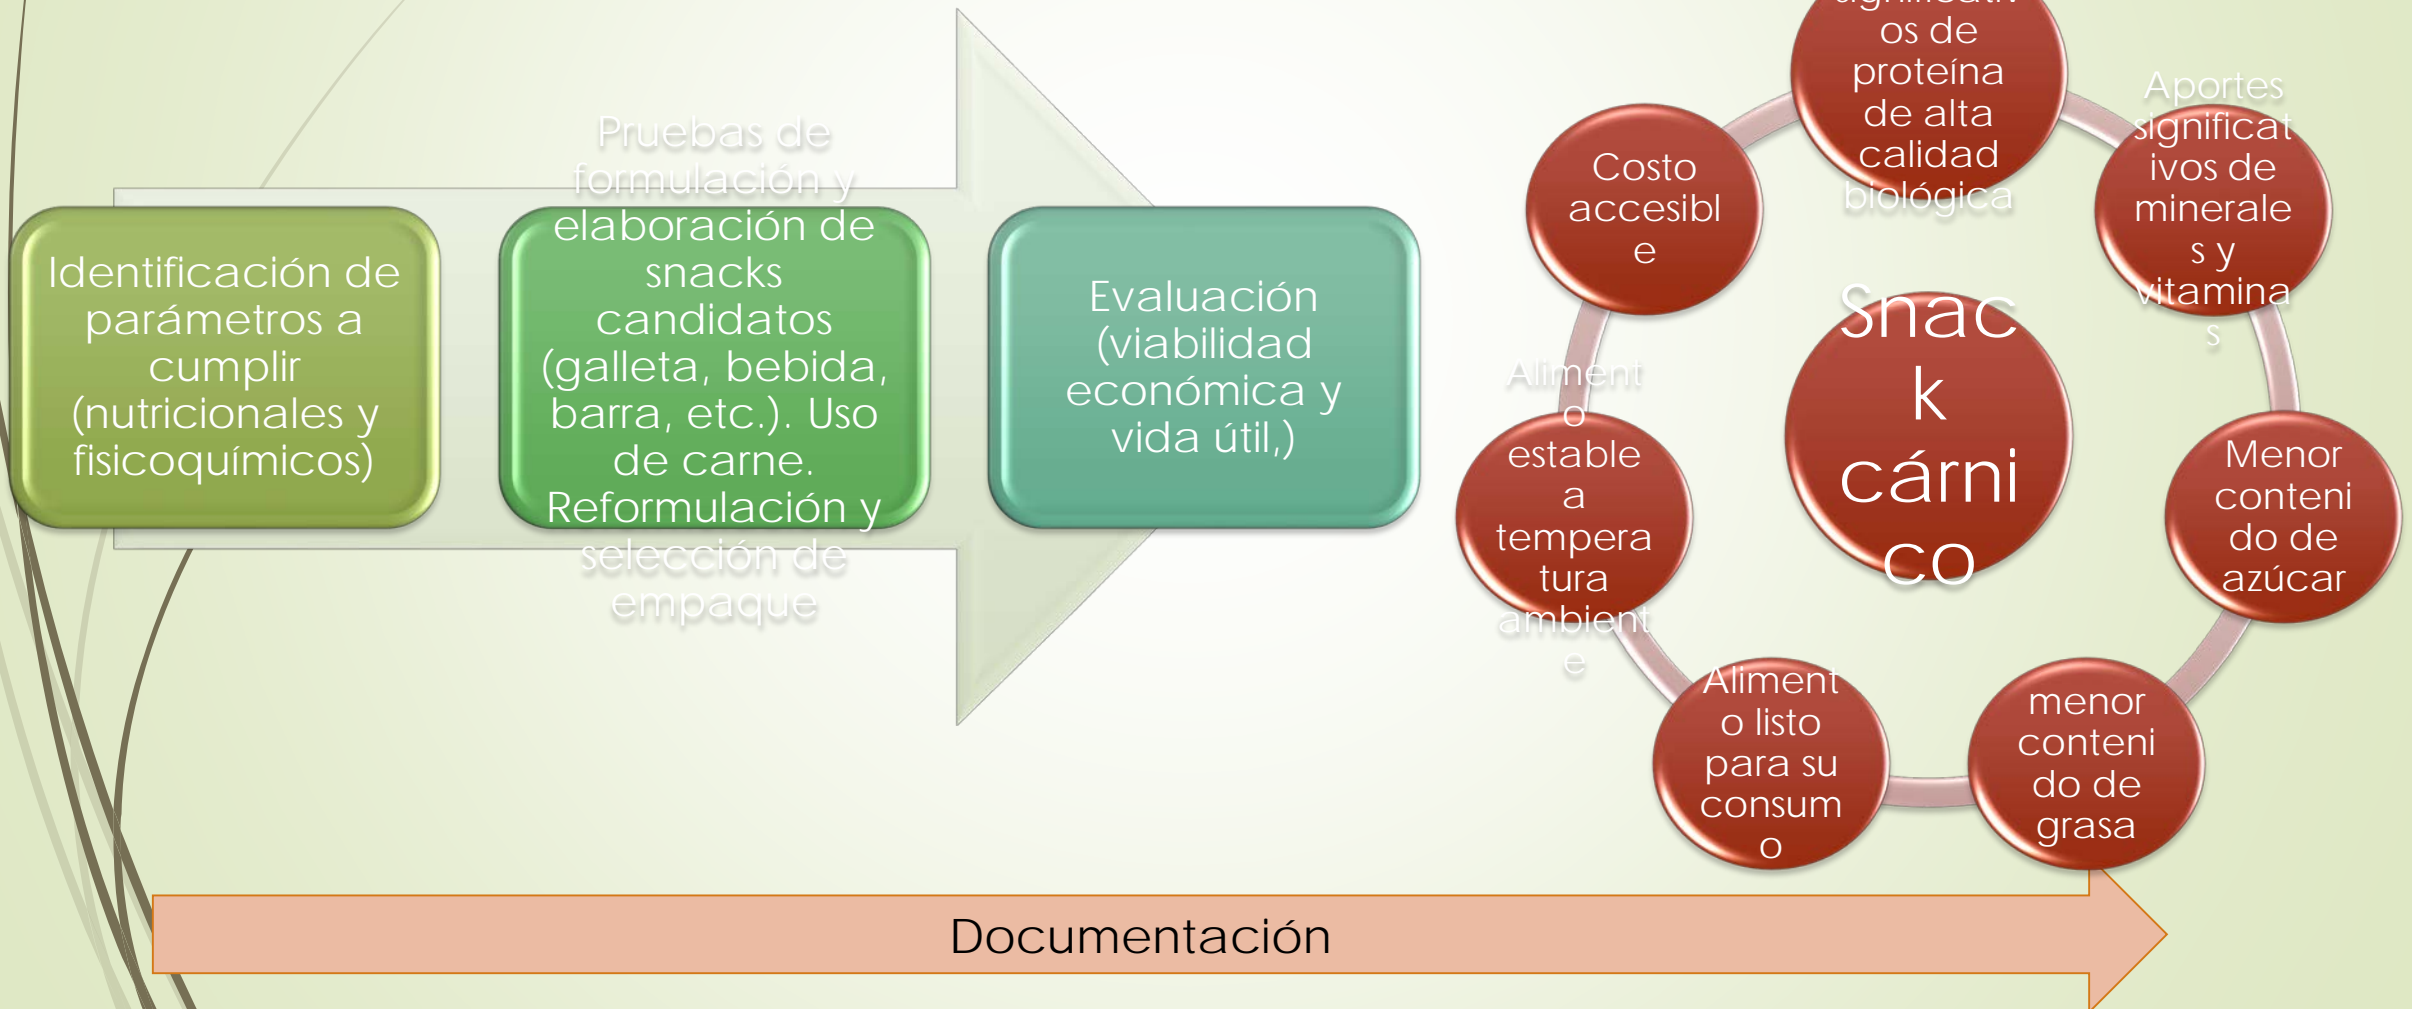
Identificación de parámetros a cumplir (nutricionales y fisicoquímicos)

Pruebas de formulación y elaboración de snacks candidatos (galleta, bebida, barra, etc.). Uso de carne. Reformulación y selección de empaque

Evaluación (viabilidad económica y vida útil,)

Snac k cárni co

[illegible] os de proteína de alta calidad biológica

Aportes significat ivos de minerale s y vitamina s

Menor conteni do de azúcar

menor conteni do de grasa

Aliment o listo para su consum o

Aliment o estable a tempera tura ambient e

Costo accesibl e

Documentación